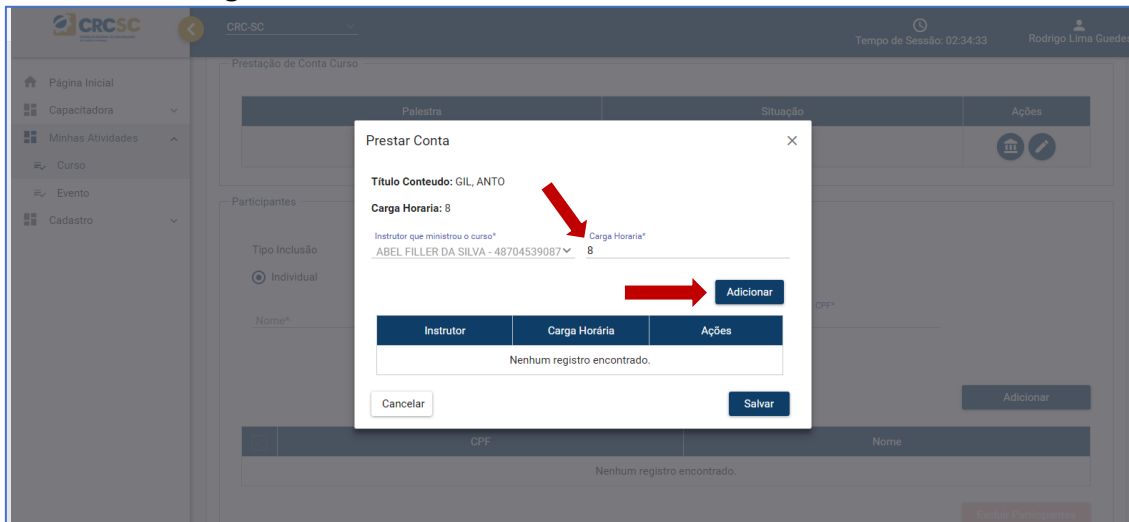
CRCSC

CRC-SC

Tempo de Sessão: 02:34:33

Rodrigo Lima Gueder

Página Inicial

Capacitadora

Minhas Atividades

Curso

Evento

Cadastro

Prestação de Conta Curso

| Palestra | Situação | Ações |
|---|---|---|

Participantes

Tipo Inclusão

Individual

Nome*

CPF*

Adicionar

| CPF | Nome |
|---|---|
| Nenhum registro encontrado. | |

Prestar Conta

Título Conteudo: GIL, ANTO

Carga Horaria: 8

Instrutor que ministrou o curso*

ABEL FILLER DA SILVA - 48704539087

Carga Horaria*

8

Adicionar

| Instrutor | Carga Horária | Ações |
|---|---|---|
| Nenhum registro encontrado. | | |

Cancelar

Salvar